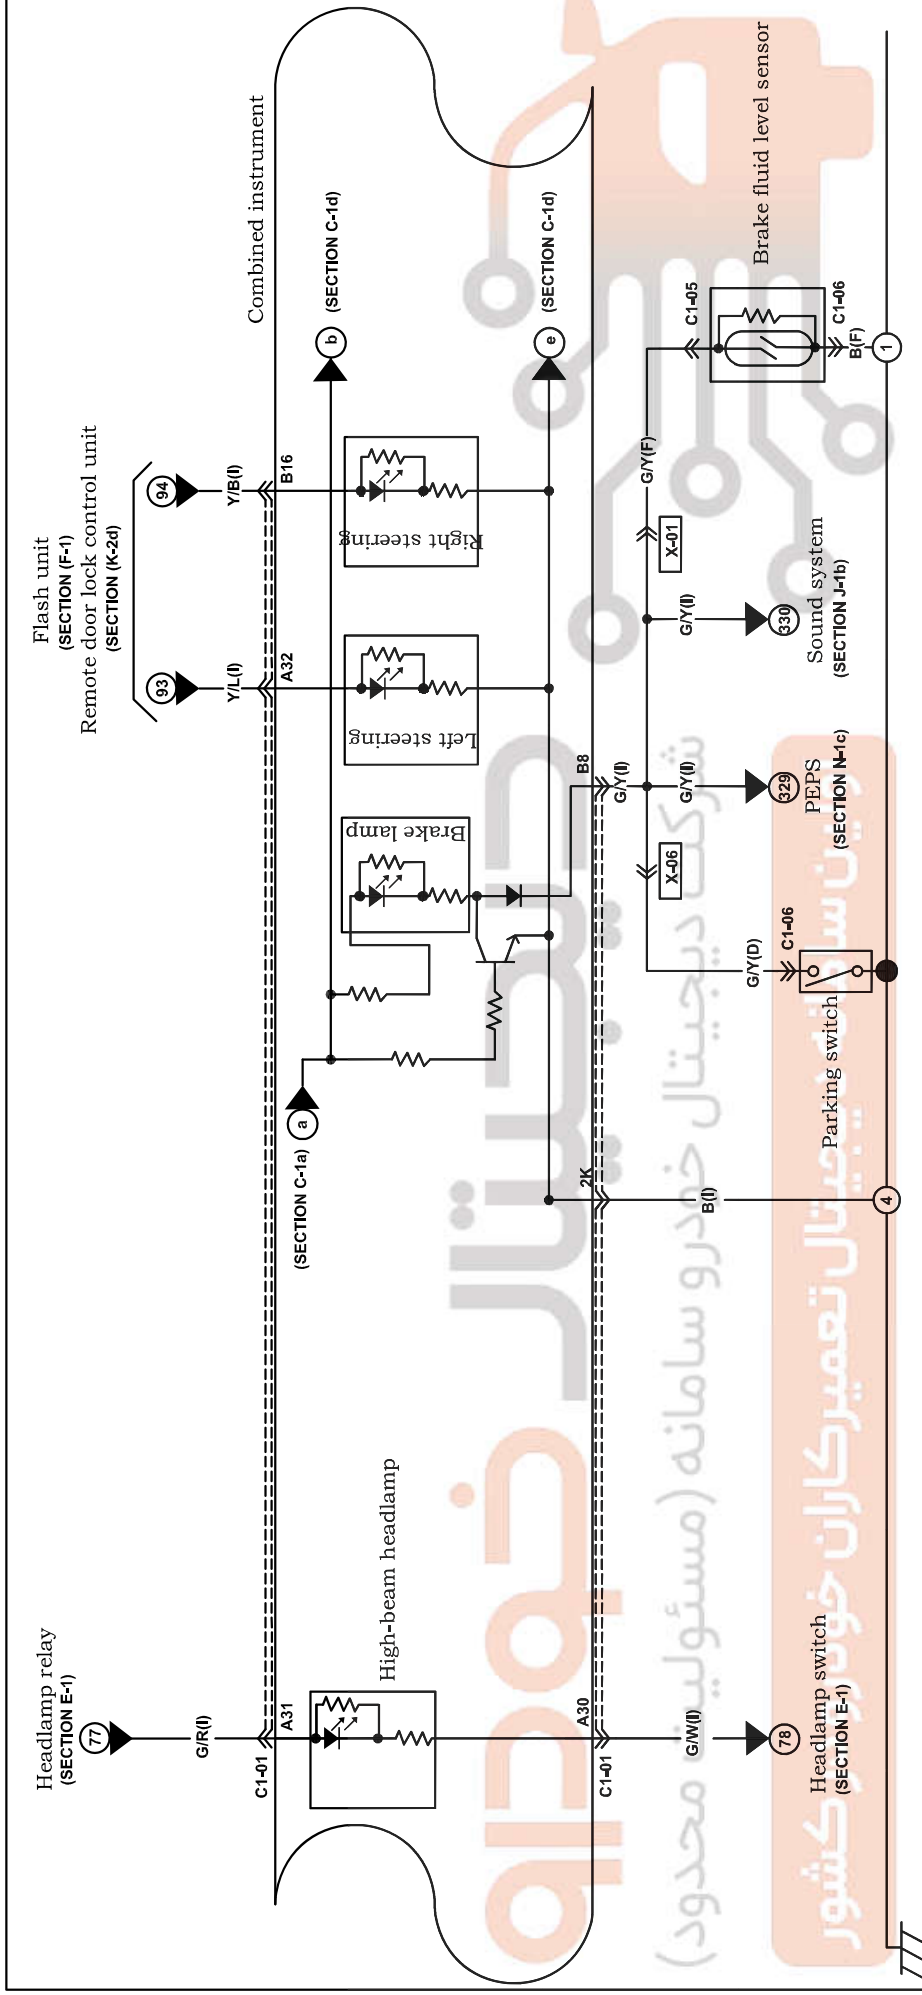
Headlamp relay
(SECTION E-1)
77
G/R(I)
C1-01
A31
High-beam headlamp
A30
C1-01
G/W(I)
78
Headlamp switch
(SECTION E-1)

Flash unit
(SECTION (F-1)
Remote door lock control unit
(SECTION (K-2d)
93
94
Y/L(I)
Y/B(I)
A32
B16
Left steering
Right steering
Brake lamp
(SECTION C-1a)
a
b
(SECTION C-1d)
e
(SECTION C-1d)
Combined instrument
2K
B(I)
4
B8
G/Y(I)
G/Y(I)
329
PEPS
(SECTION N-1c)
X-06
G/Y(D)
C1-06
Parking switch
G/Y(I)
330
Sound system
(SECTION J-1b)
X-01
G/Y(F)
C1-05
C1-06
B(F)
1
Brake fluid level sensor

شرکت دیجیتال خودرو سامانه (مسئولیت محدود)
دیجیتال خودرو
اولین سامانه دیجیتال تعمیرکاران خودرو در کشور